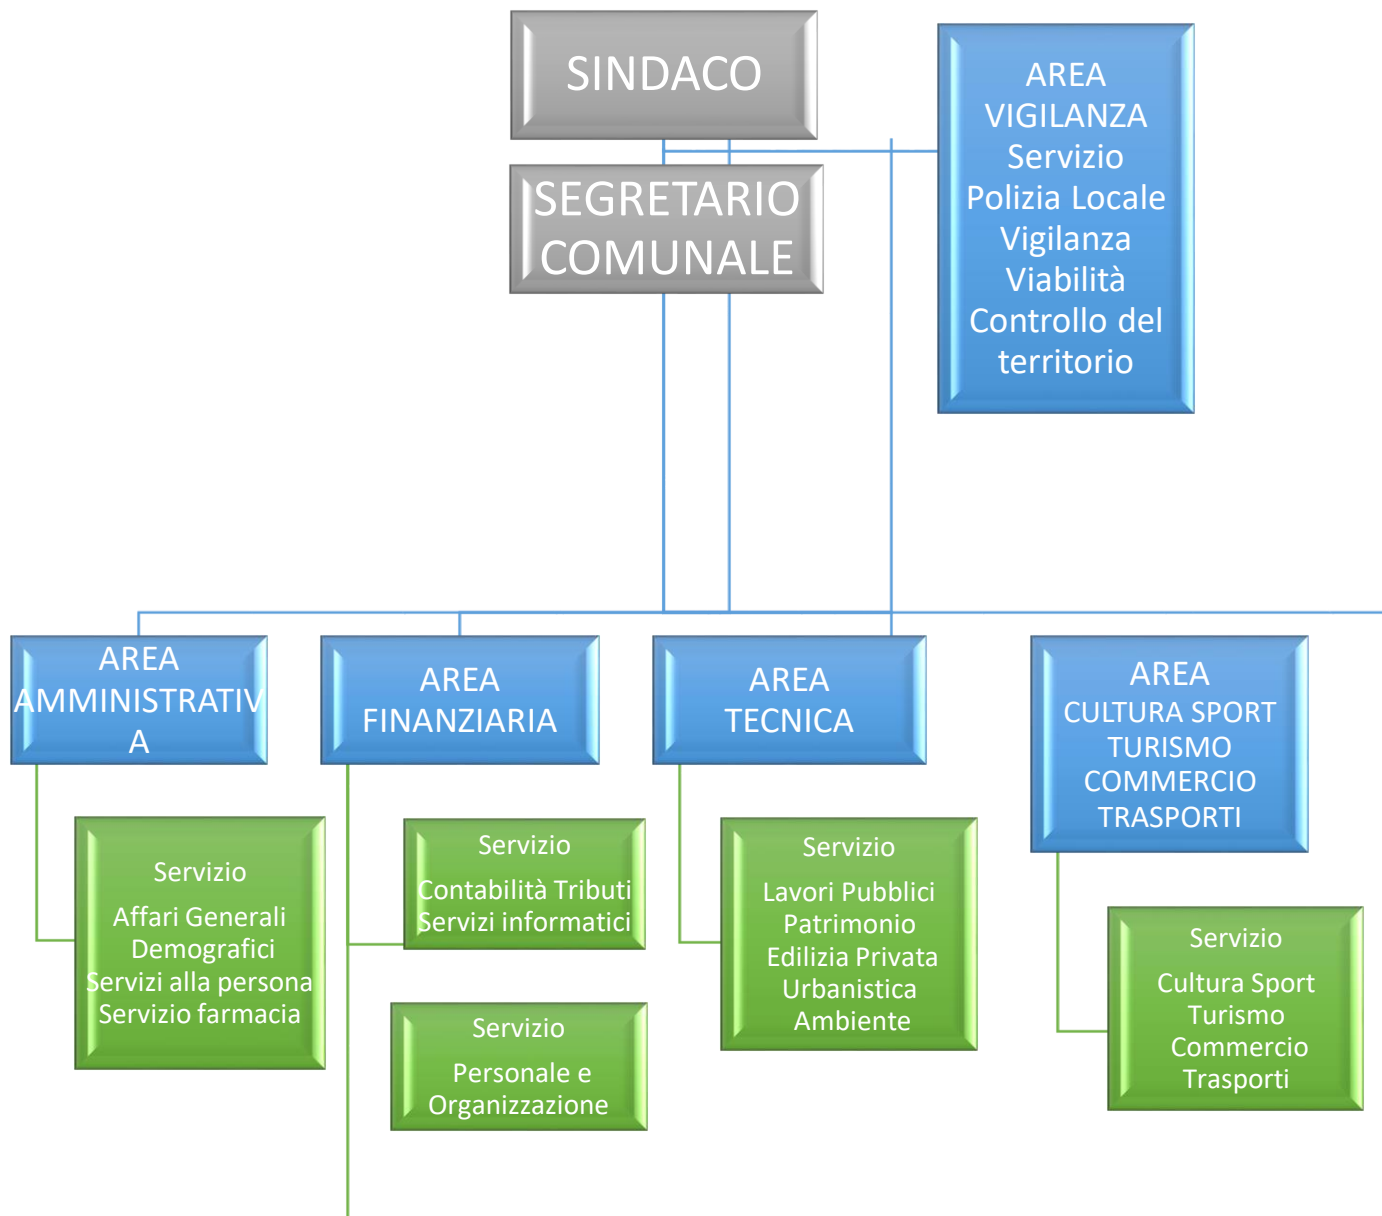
SINDACO

SEGRETARIO COMUNALE

AREA VIGILANZA
Servizio
Polizia Locale
Vigilanza
Viabilità
Controllo del territorio

AREA AMMINISTRATIVA

AREA FINANZIARIA

AREA TECNICA

AREA
CULTURA SPORT
TURISMO
COMMERCIO
TRASPORTI

Servizio
Affari Generali
Demografici
Servizi alla persona
Servizio farmacia

Servizio
Contabilità Tributi
Servizi informatici

Servizio
Personale e Organizzazione

Servizio
Lavori Pubblici
Patrimonio
Edilizia Privata
Urbanistica
Ambiente

Servizio
Cultura Sport
Turismo
Commercio
Trasporti